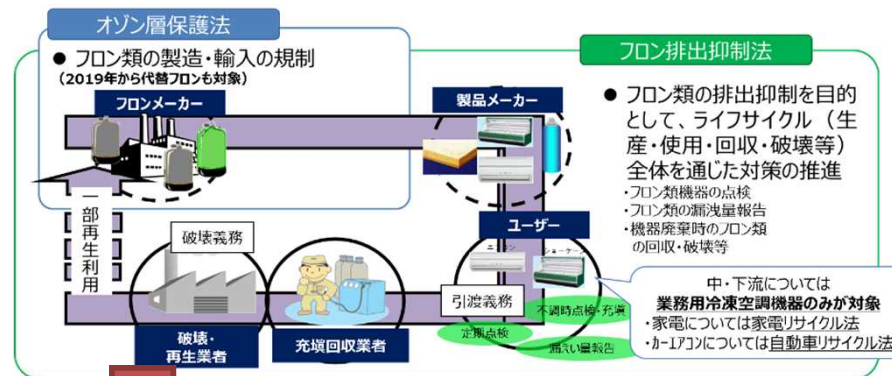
オゾン層保護法

● フロン類の製造・輸入の規制
（2019年から代替フロンも対象）

フロンメーカー

製品メーカー

フロン排出抑制法

● フロン類の排出抑制を目的として、ライフサイクル（生産・使用・回収・破壊等）全体を通じた対策の推進
・フロン類機器の点検
・フロン類の漏洩量報告
・機器廃棄時のフロン類の回収・破壊等

一部再生利用

ユーザー

破壊義務

引渡義務

不調時点検・充填

定期点検

漏えい量報告

破壊・再生業者

充填回収業者

中・下流については
業務用冷凍空調機器のみが対象
・家電については家電リサイクル法
・カーエアコンについては自動車リサイクル法